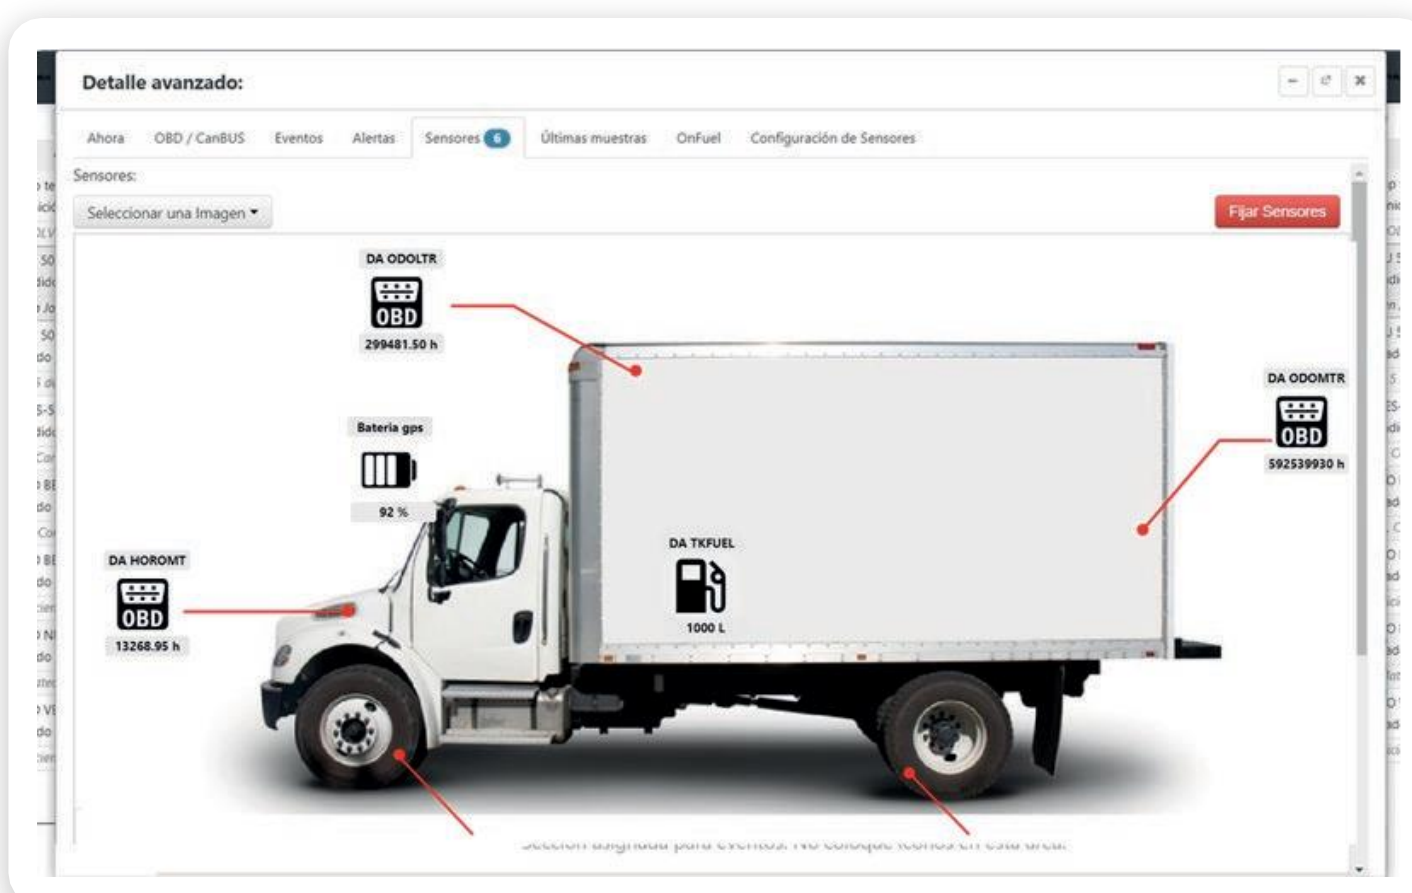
Detalle avanzado:

Ahora OBD / CanBUS Eventos Alertas Sensores 6 Últimas muestras OnFuel Configuración de Sensores

Sensores:

Seleccionar una Imagen

Fijar Sensores

DA ODOLTR
OBD
299481.50 h

Bateria gps
92 %

DA ODOMTR
OBD
592539930 h

DA TKFUEL
1000 L

DA HOROMT
OBD
13268.95 h

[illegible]